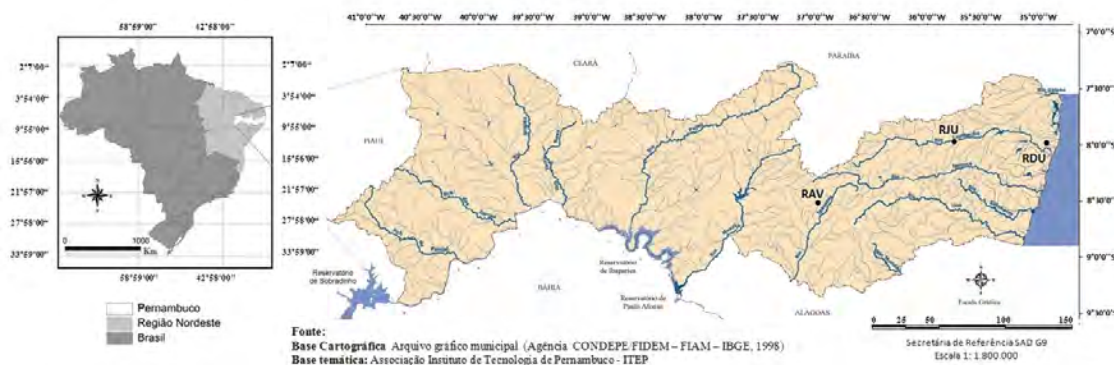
58°59'00" 42°58'00"

2°7'00"
3°54'00"
9°55'00"
15°56'00"
21°57'00"
27°58'00"
33°59'00"

0 1000 Km

58°59'00" 42°58'00"

2°7'00"
3°54'00"
9°55'00"
15°56'00"
21°57'00"
27°58'00"
33°59'00"

Pernambuco
Região Nordeste
Brasil

41°0'0"W 40°30'0"W 40°0'0"W 39°30'0"W 39°0'0"W 38°30'0"W 38°0'0"W 37°30'0"W 37°0'0"W 36°30'0"W 36°0'0"W 35°30'0"W 35°0'0"W

7°0'0"S
7°30'0"S
8°0'0"S
8°30'0"S
9°0'0"S
9°30'0"S

CEARÁ
PARAÍBA
PIAUÍ
BAHIA
ALAGOAS

RJU
RDU
RAV

Reservatório de Sobradinho
Reservatório de Itaparica
Reservatório de Paulo Afonso

Escala Gráfica
0 25 50 100 150

Secretária de Referência SAD 69
Escala 1: 1.800.000

Fonte:
Base Cartográfica Arquivo gráfico municipal (Agência CONDEPE/FIDEM – FIAM – IBGE, 1998)
Base temática: Associação Instituto de Tecnologia de Pernambuco - ITEP